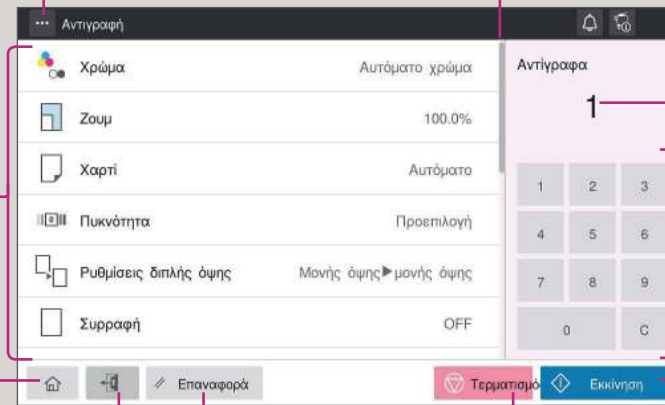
Αντιγραφή

Χρώμα Αυτόματο χρώμα

Ζουμ 100.0%

Χαρτί Αυτόματο

Πυκνότητα Προεπιλογή

Ρυθμίσεις διπλής όψης Μονής όψης▶μονής όψης

Συρραφή OFF

Αντίγραφα

1

1 2 3
4 5 6
7 8 9
0 C

Επαναφορά

Τερματισμό

Εκκίνηση